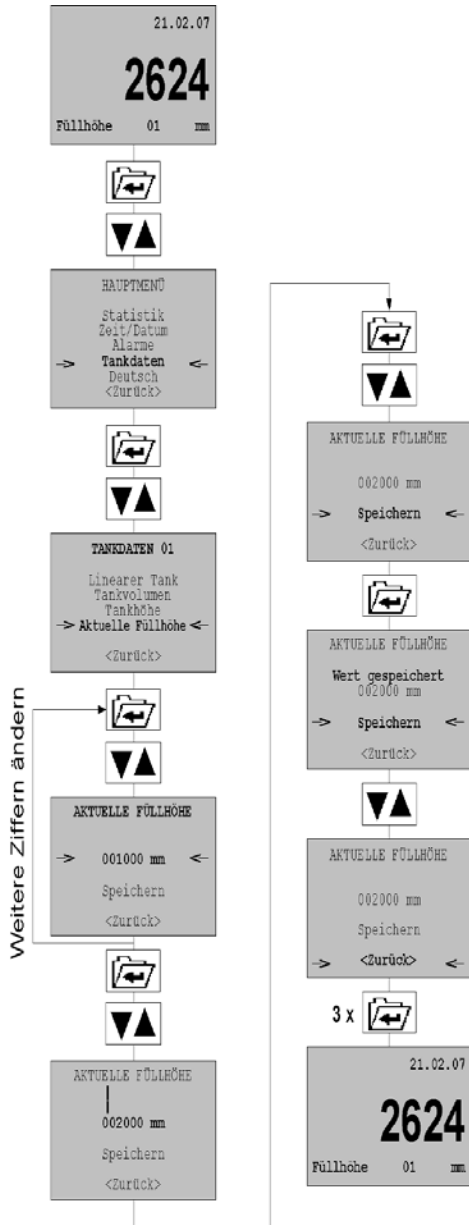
21.02.07

2624

Füllhöhe 01 mm

HAUPTMENÜ

Statistik
Zeit/Datum
Alarme
-> Tankdaten <-
Deutsch
<Zurück>

TANKDATEN 01

Linearer Tank
Tankvolumen
Tankhöhe
-> Aktuelle Füllhöhe <-

<Zurück>

Weitere Ziffern ändern

AKTUELLE FÜLLHÖHE

-> 001000 mm <-

Speichern

<Zurück>

AKTUELLE FÜLLHÖHE

002000 mm

Speichern

<Zurück>

AKTUELLE FÜLLHÖHE

002000 mm

-> Speichern <-

<Zurück>

AKTUELLE FÜLLHÖHE

Wert gespeichert
002000 mm

-> Speichern <-

<Zurück>

AKTUELLE FÜLLHÖHE

002000 mm

Speichern

-> <Zurück> <-

3 x

21.02.07

2624

Füllhöhe 01 mm